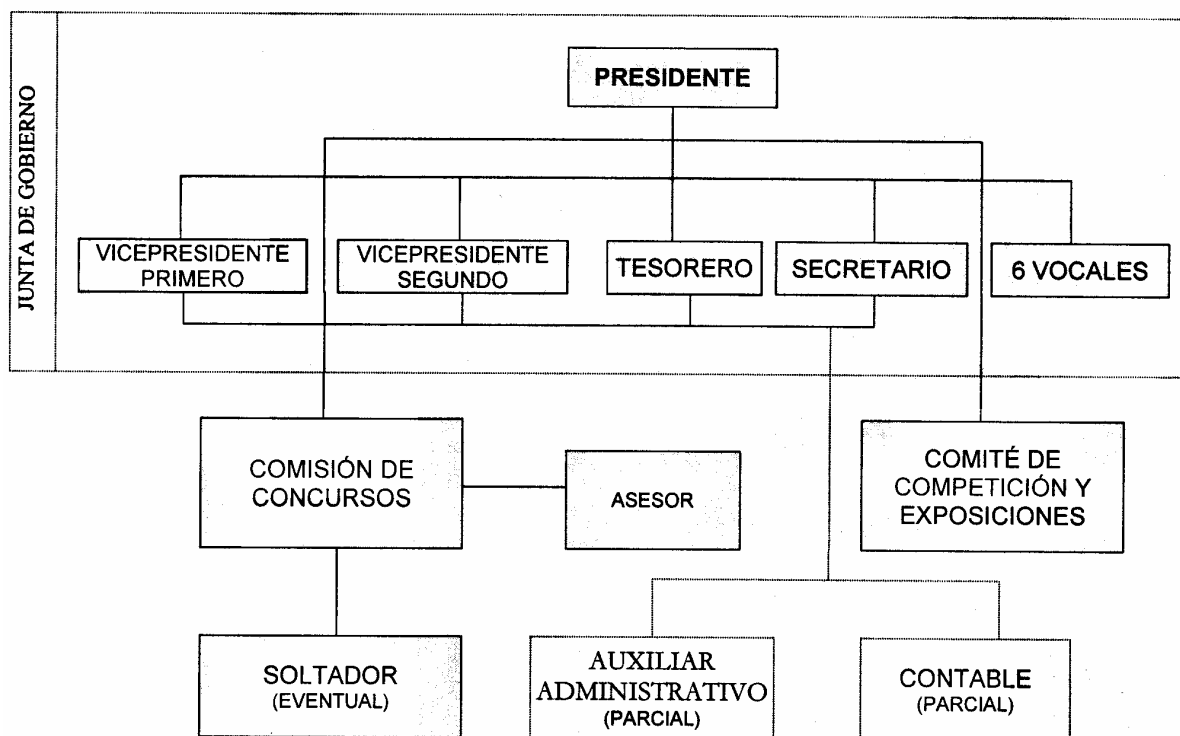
JUNTA DE GOBIERNO

PRESIDENTE

VICEPRESIDENTE PRIMERO

VICEPRESIDENTE SEGUNDO

TESORERO

SECRETARIO

6 VOCALES

COMISIÓN DE CONCURSOS

ASESOR

COMITÉ DE COMPETICIÓN Y EXPOSICIONES

SOLTADOR (EVENTUAL)

AUXILIAR ADMINISTRATIVO (PARCIAL)

CONTABLE (PARCIAL)